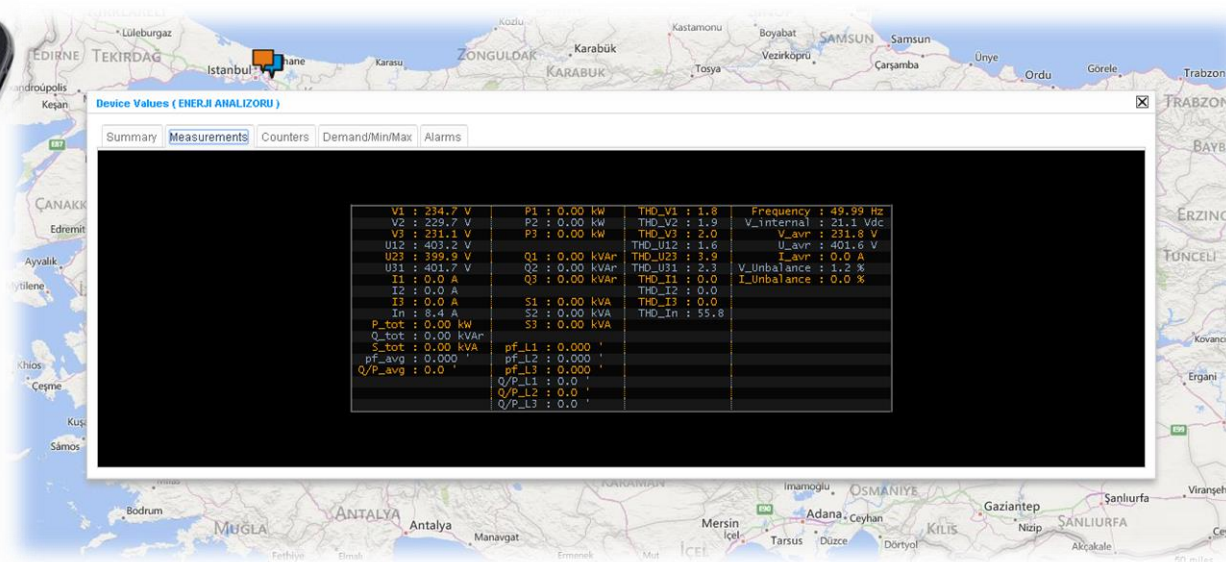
Lüleburgaz
EDIRNE
TEKIRDAG
Istanbul
hane
Karasu
Kozlu
ZONGULDAK
Karabük
KARABUK
Kastamonu
Tosya
Boyabat
Vezirköprü
SAMSUN
Samsun
Çarşamba
Ünye
Ordu
Görele
Trabzon
TRABZON
androúpolis
Keşan

Device Values ( ENERJI ANALIZORU )

Summary | Measurements | Counters | Demand/Min/Max | Alarms

| | | | |
|---|---|---|---|
| V1 : 234.7 V | P1 : 0.00 kW | THD_V1 : 1.8 | Frequency : 49.99 Hz |
| V2 : 229.7 V | P2 : 0.00 kW | THD_V2 : 1.9 | V_internal : 21.1 Vdc |
| V3 : 231.1 V | P3 : 0.00 kW | THD_V3 : 2.0 | V_avr : 231.8 V |
| U12 : 403.2 V | | THD_U12 : 1.6 | U_avr : 401.6 V |
| U23 : 399.9 V | Q1 : 0.00 kVAr | THD_U23 : 3.9 | I_avr : 0.0 A |
| U31 : 401.7 V | Q2 : 0.00 kVAr | THD_U31 : 2.3 | V_Unbalance : 1.2 % |
| I1 : 0.0 A | Q3 : 0.00 kVAr | THD_I1 : 0.0 | I_Unbalance : 0.0 % |
| I2 : 0.0 A | | THD_I2 : 0.0 | |
| I3 : 0.0 A | S1 : 0.00 kVA | THD_I3 : 0.0 | |
| In : 8.4 A | S2 : 0.00 kVA | THD_In : 55.8 | |
| P_tot : 0.00 kW | S3 : 0.00 kVA | | |
| Q_tot : 0.00 kVAr | | | |
| S_tot : 0.00 kVA | pf_L1 : 0.000 ' | | |
| pf_avg : 0.000 ' | pf_L2 : 0.000 ' | | |
| Q/P_avg : 0.0 ' | pf_L3 : 0.000 ' | | |
| | Q/P_L1 : 0.0 ' | | |
| | Q/P_L2 : 0.0 ' | | |
| | Q/P_L3 : 0.0 ' | | |

ÇANAKK
Edremit
Ayvalık
ytilene
Khios
Çeşme
Kuş
Samos
BAYB
ERZINC
TUNCELI
Kovanc
Ergani
Bodrum
MUĞLA
ANTALYA
Antalya
Manavgat
Fethiye
KARAMAN
Mersin
İçel
Tarsus
Düzce
Adana
Ceyhan
OSMANIYE
Dörtyol
KILIS
Gaziantep
Nizip
ŞANLIURFA
Şanlıurfa
Akçakale
Viranşeh
Ermenek
Mut
İÇEL
Imamoglu